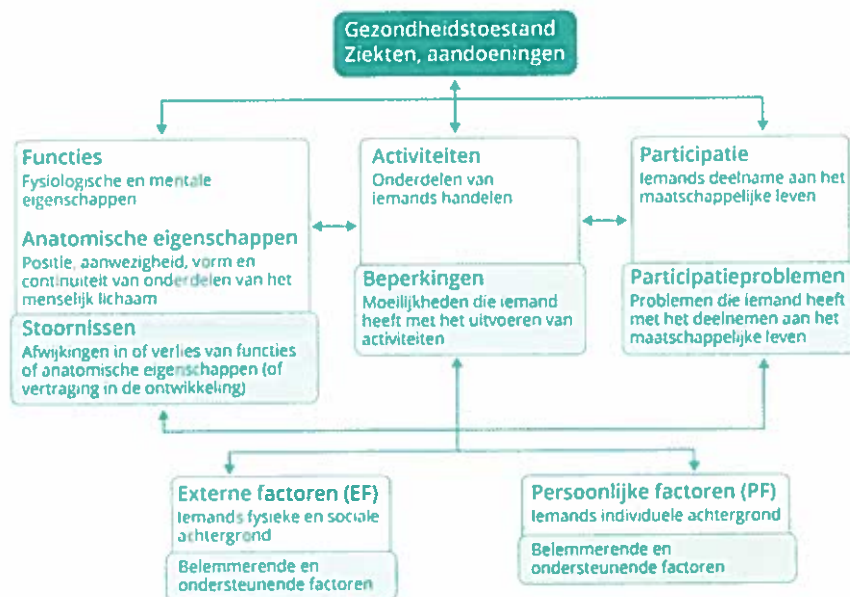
Gezondheidstoestand
Ziekten, aandoeningen

Functies
Fysiologische en mentale eigenschappen

Anatomische eigenschappen
Positie, aanwezigheid, vorm en continuiteit van onderdelen van het menselijk lichaam

Stoornissen
Afwijkingen in of verlies van functies of anatomische eigenschappen (of vertraging in de ontwikkeling)

Activiteiten
Onderdelen van iemands handelen

Beperkingen
Moeilijkheden die iemand heeft met het uitvoeren van activiteiten

Participatie
Iemands deelname aan het maatschappelijke leven

Participatieproblemen
Problemen die iemand heeft met het deelnemen aan het maatschappelijke leven

Externe factoren (EF)
Iemands fysieke en sociale achtergrond

Belemmerende en ondersteunende factoren

Persoonlijke factoren (PF)
Iemands individuele achtergrond

Belemmerende en ondersteunende factoren